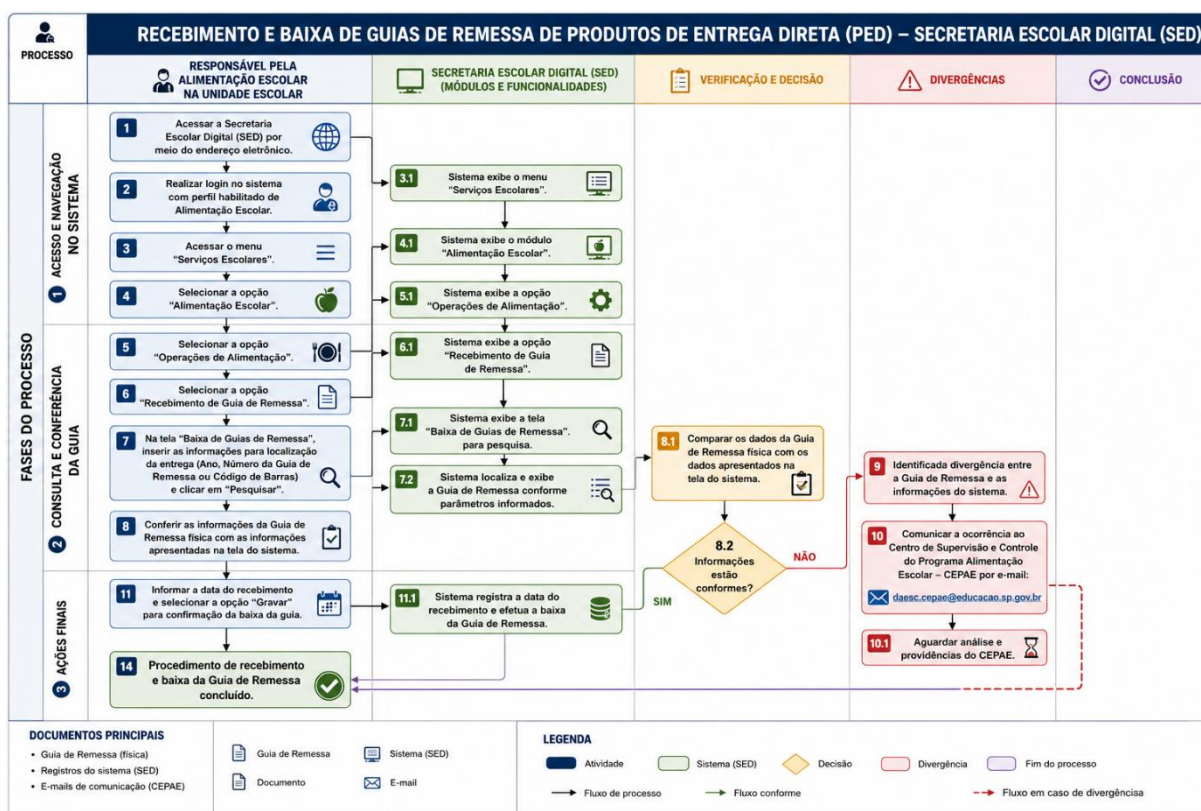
PROCESSO

RECEBIMENTO E BAIXA DE GUIAS DE REMESSA DE PRODUTOS DE ENTREGA DIRETA (PED) – SECRETARIA ESCOLAR DIGITAL (SED)

RESPONSÁVEL PELA ALIMENTAÇÃO ESCOLAR NA UNIDADE ESCOLAR

SECRETARIA ESCOLAR DIGITAL (SED) (MÓDULOS E FUNCIONALIDADES)

VERIFICAÇÃO E DECISÃO

DIVERGÊNCIAS

CONCLUSÃO

FASES DO PROCESSO

1 ACESSO E NAVEGAÇÃO NO SISTEMA

2 CONSULTA E CONFERÊNCIA DA GUIA

3 AÇÕES FINAIS

1 Acessar a Secretaria Escolar Digital (SED) por meio do endereço eletrônico.

2 Realizar login no sistema com perfil habilitado de Alimentação Escolar.

3 Acessar o menu "Serviços Escolares".

4 Selecionar a opção "Alimentação Escolar".

5 Selecionar a opção "Operações de Alimentação".

6 Selecionar a opção "Recebimento de Guia de Remessa".

7 Na tela "Baixa de Guias de Remessa", inserir as informações para localização da entrega (Ano, Número da Guia de Remessa ou Código de Barras) e clicar em "Pesquisar".

8 Conferir as informações da Guia de Remessa física com as informações apresentadas na tela do sistema.

11 Informar a data do recebimento e selecionar a opção "Gravar" para confirmação da baixa da guia.

14 Procedimento de recebimento e baixa da Guia de Remessa concluído.

3.1 Sistema exibe o menu "Serviços Escolares".

4.1 Sistema exibe o módulo "Alimentação Escolar".

5.1 Sistema exibe a opção "Operações de Alimentação".

6.1 Sistema exibe a opção "Recebimento de Guia de Remessa".

7.1 Sistema exibe a tela "Baixa de Guias de Remessa". para pesquisa.

7.2 Sistema localiza e exibe a Guia de Remessa conforme parâmetros informados.

11.1 Sistema registra a data do recebimento e efetua a baixa da Guia de Remessa.

8.1 Comparar os dados da Guia de Remessa física com os dados apresentados na tela do sistema.

8.2 Informações estão conformes?

NÃO

SIM

9 Identificada divergência entre a Guia de Remessa e as informações do sistema.

10 Comunicar a ocorrência ao Centro de Supervisão e Controle do Programa Alimentação Escolar – CEPAE por e-mail:

daesc.cepae@educacao.sp.gov.br

10.1 Aguardar análise e providências do CEPAE.

DOCUMENTOS PRINCIPAIS
• Guia de Remessa (física)
• Registros do sistema (SED)
• E-mails de comunicação (CEPAE)

Guia de Remessa
Documento
Sistema (SED)
E-mail

LEGENDA
Atividade
Sistema (SED)
Decisão
Divergência
Fim do processo
Fluxo de processo
Fluxo conforme
Fluxo em caso de divergência